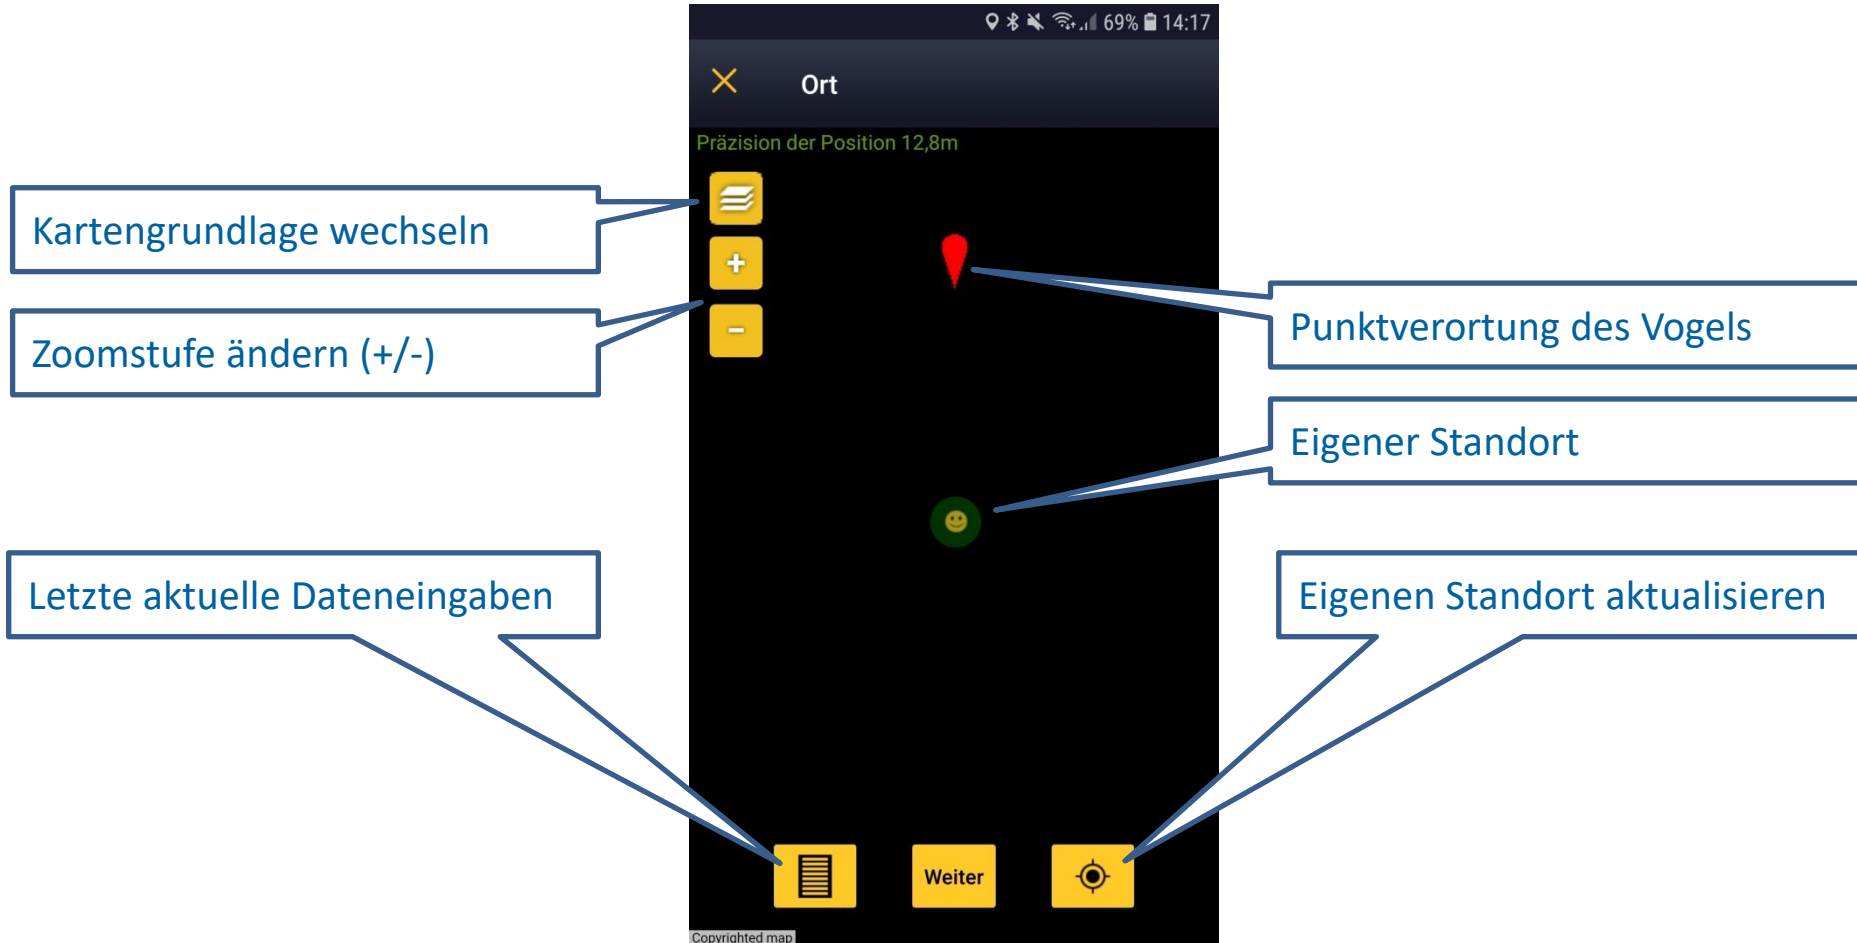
69% 14:17

Ort

Präzision der Position 12,8m

Kartengrundlage wechseln

Zoomstufe ändern (+/-)

+

-

Punktverortung des Vogels

Eigener Standort

Letzte aktuelle Dateneingaben

Eigenen Standort aktualisieren

Weiter

Copyrighted map